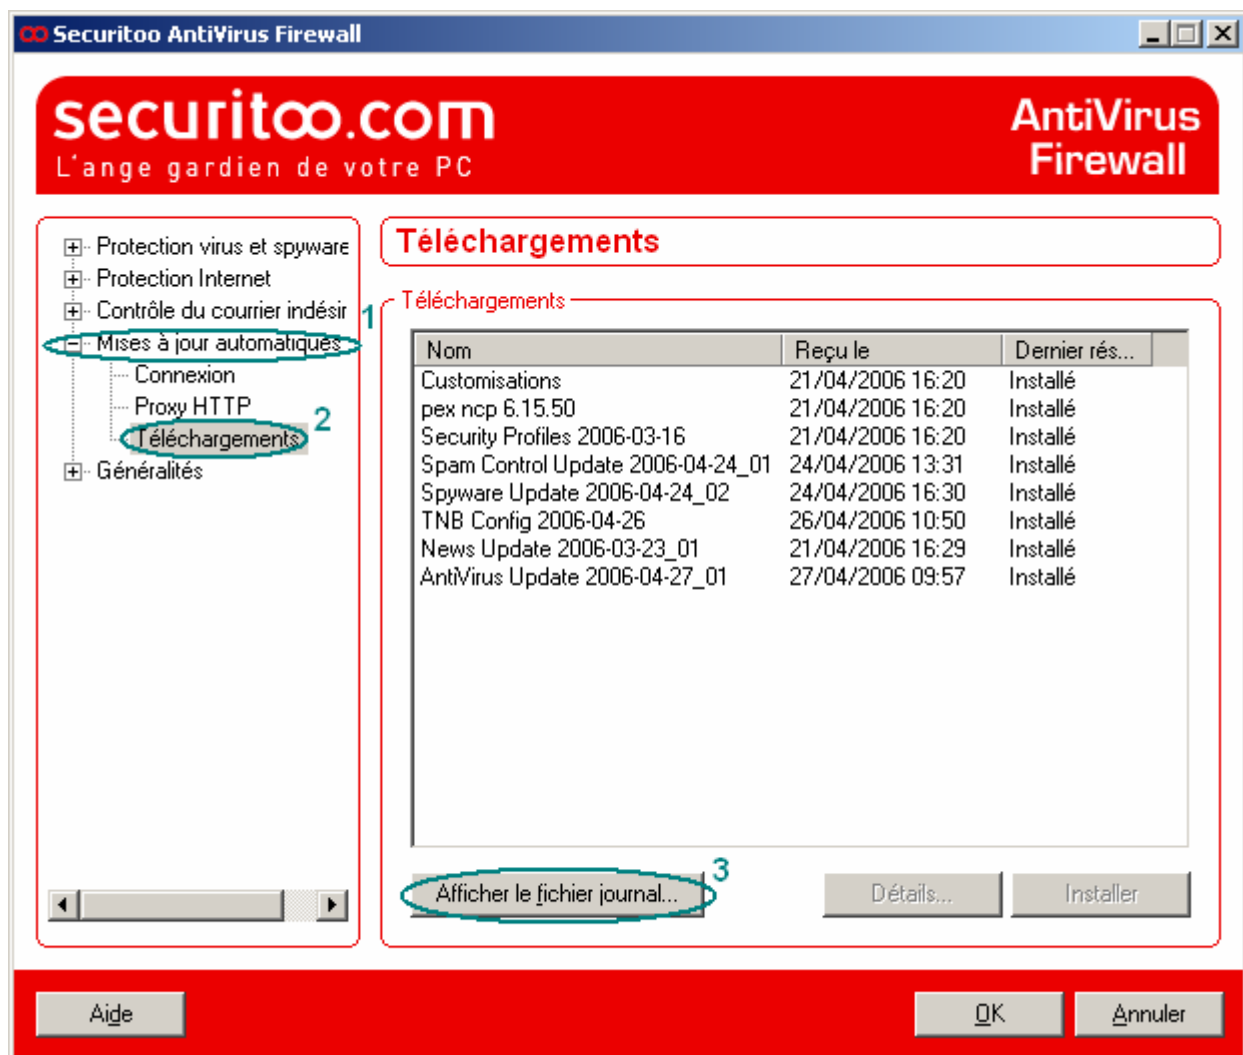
Securitoo AntiVirus Firewall

securitoo.com
L'ange gardien de votre PC

AntiVirus Firewall

Protection virus et spyware
Protection Internet
Contrôle du courrier indésir
Mises à jour automatiques
Connexion
Proxy HTTP
Téléchargements
Généralités

1
2

Téléchargements

Téléchargements

| Nom | Reçu le | Dernier rés... |
|---|---|---|
| Customisations | 21/04/2006 16:20 | Installé |
| pex ncp 6.15.50 | 21/04/2006 16:20 | Installé |
| Security Profiles 2006-03-16 | 21/04/2006 16:20 | Installé |
| Spam Control Update 2006-04-24_01 | 24/04/2006 13:31 | Installé |
| Spyware Update 2006-04-24_02 | 24/04/2006 16:30 | Installé |
| TNB Config 2006-04-26 | 26/04/2006 10:50 | Installé |
| News Update 2006-03-23_01 | 21/04/2006 16:29 | Installé |
| AntiVirus Update 2006-04-27_01 | 27/04/2006 09:57 | Installé |

Afficher le fichier journal...
3
Détails...
Installer

Aide
OK
Annuler